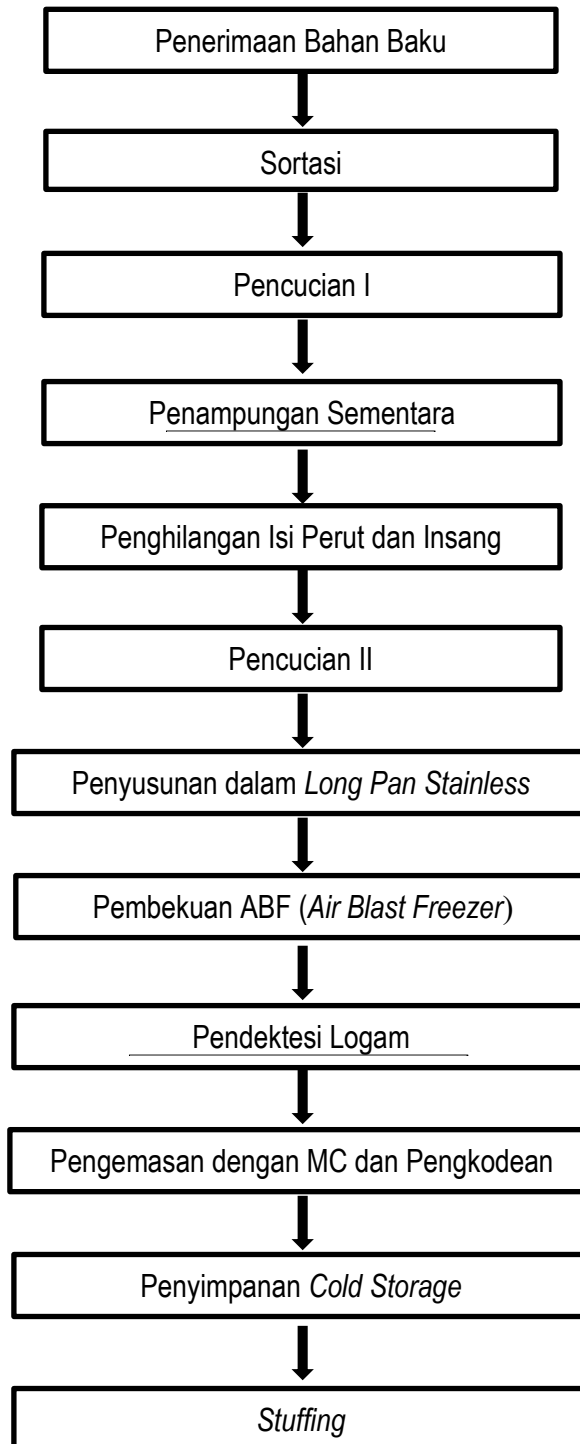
Penerimaan Bahan Baku

Sortasi

Pencucian I

Penampungan Sementara

Penghilangan Isi Perut dan Insang

Pencucian II

Penyusunan dalam Long Pan Stainless

Pembekuan ABF (Air Blast Freezer)

Pendektesi Logam

Pengemasan dengan MC dan Pengkodean

Penyimpanan Cold Storage

Stuffing